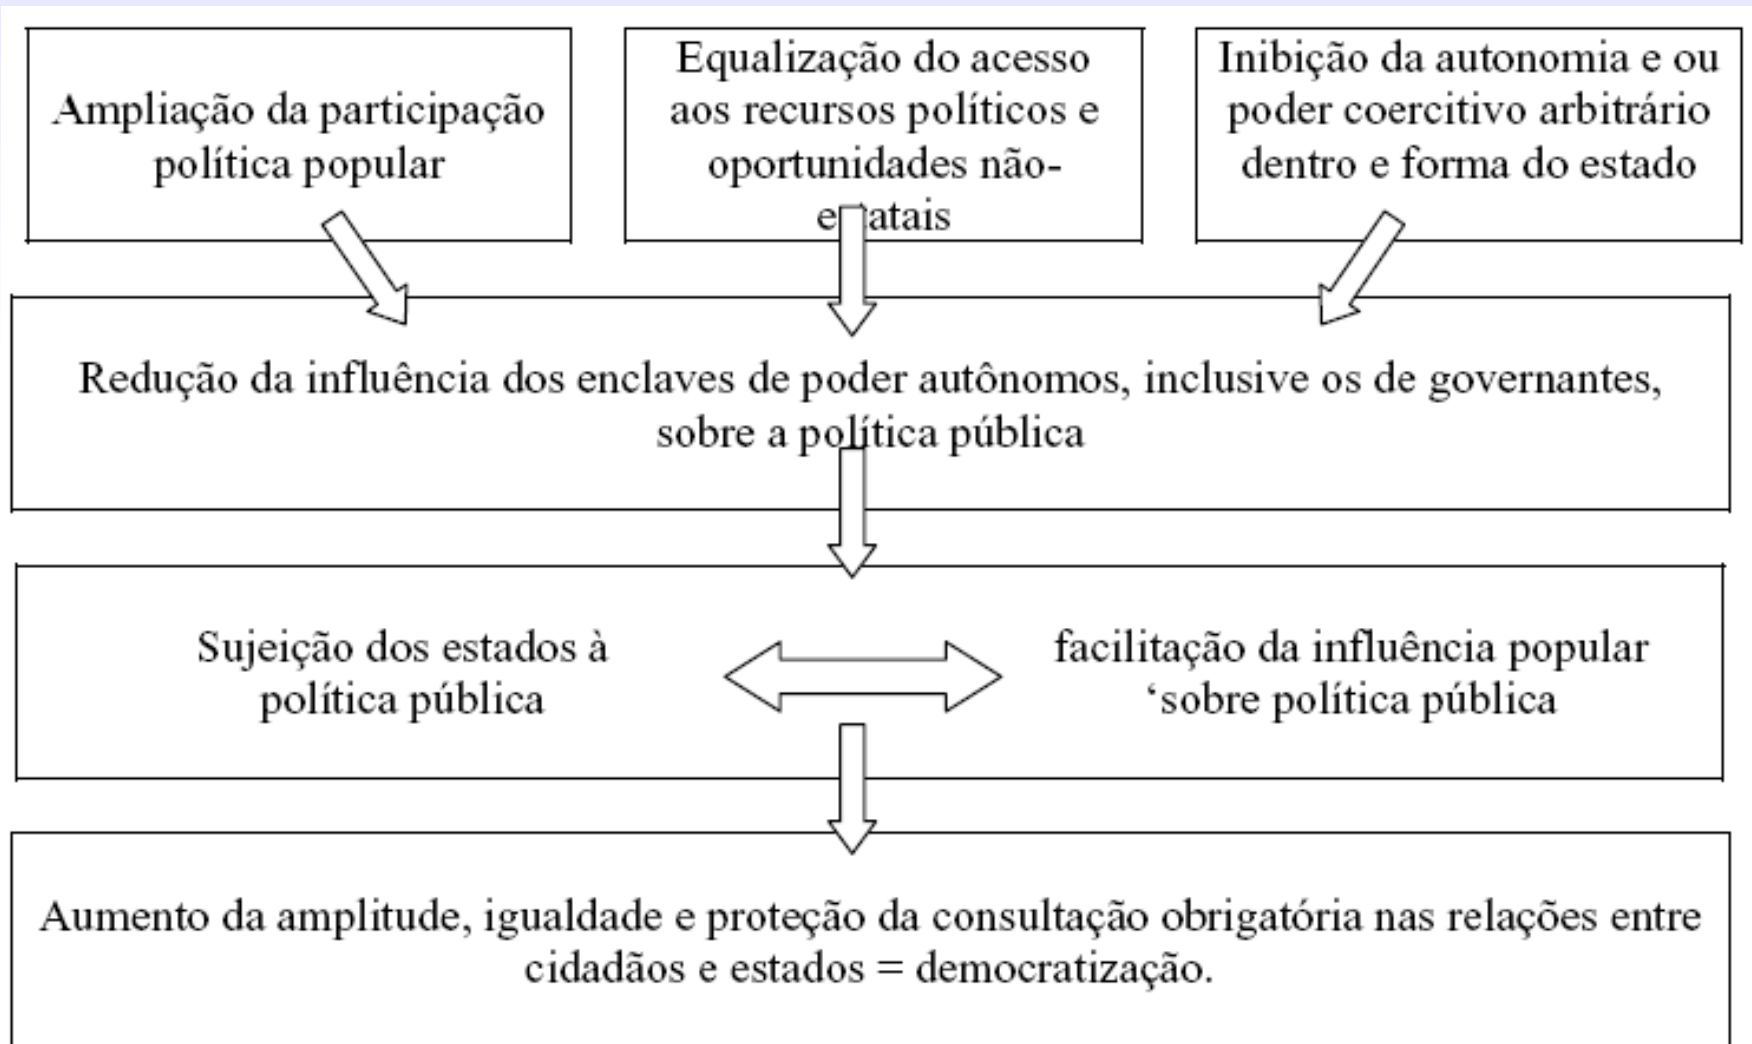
Ampliação da participação política popular

Equalização do acesso aos recursos políticos e oportunidades não-e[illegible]atais

Inibição da autonomia e ou poder coercitivo arbitrário dentro e forma do estado

Redução da influência dos enclaves de poder autônomos, inclusive os de governantes, sobre a política pública

Sujeição dos estados à política pública

facilitação da influência popular ‘sobre política pública

Aumento da amplitude, igualdade e proteção da consultação obrigatória nas relações entre cidadãos e estados = democratização.